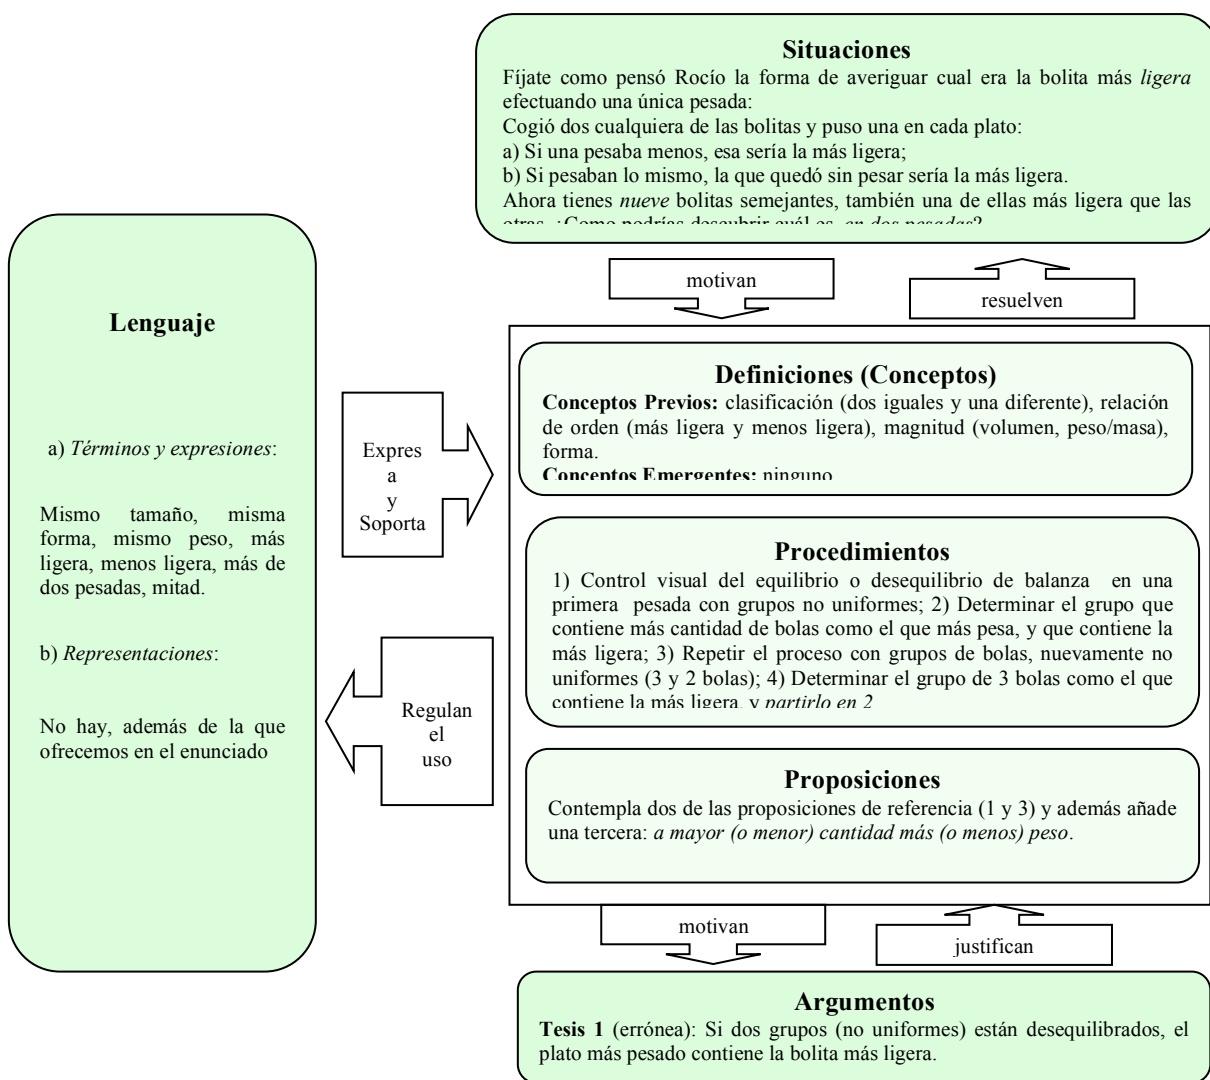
**Situaciones**

Fíjate como pensó Rocío la forma de averiguar cual era la bolita más *ligera* efectuando una única pesada:
Cogió dos cualquiera de las bolitas y puso una en cada plato:
a) Si una pesaba menos, esa sería la más ligera;
b) Si pesaban lo mismo, la que quedó sin pesar sería la más ligera.
Ahora tienes *nueve* bolitas semejantes, también una de ellas más ligera que las otras. ¿Como podrías descubrir cuál es, *en dos pesadas*?

motivan

resuelven

**Lenguaje**

a) *Términos y expresiones*:

Mismo tamaño, misma forma, mismo peso, más ligera, menos ligera, más de dos pesadas, mitad.

b) *Representaciones*:

No hay, además de la que ofrecemos en el enunciado

Expres a y Soporta

Regulan el uso

**Definiciones (Conceptos)**

**Conceptos Previos:** clasificación (dos iguales y una diferente), relación de orden (más ligera y menos ligera), magnitud (volumen, peso/masa), forma.
**Conceptos Emergentes:** ninguno

**Procedimientos**

1) Control visual del equilibrio o desequilibrio de balanza en una primera pesada con grupos no uniformes; 2) Determinar el grupo que contiene más cantidad de bolas como el que más pesa, y que contiene la más ligera; 3) Repetir el proceso con grupos de bolas, nuevamente no uniformes (3 y 2 bolas); 4) Determinar el grupo de 3 bolas como el que contiene la más ligera, y *partirlo en 2*

**Proposiciones**

Contempla dos de las proposiciones de referencia (1 y 3) y además añade una tercera: *a mayor (o menor) cantidad más (o menos) peso*.

motivan

justifican

**Argumentos**

**Tesis 1** (errónea): Si dos grupos (no uniformes) están desequilibrados, el plato más pesado contiene la bolita más ligera.